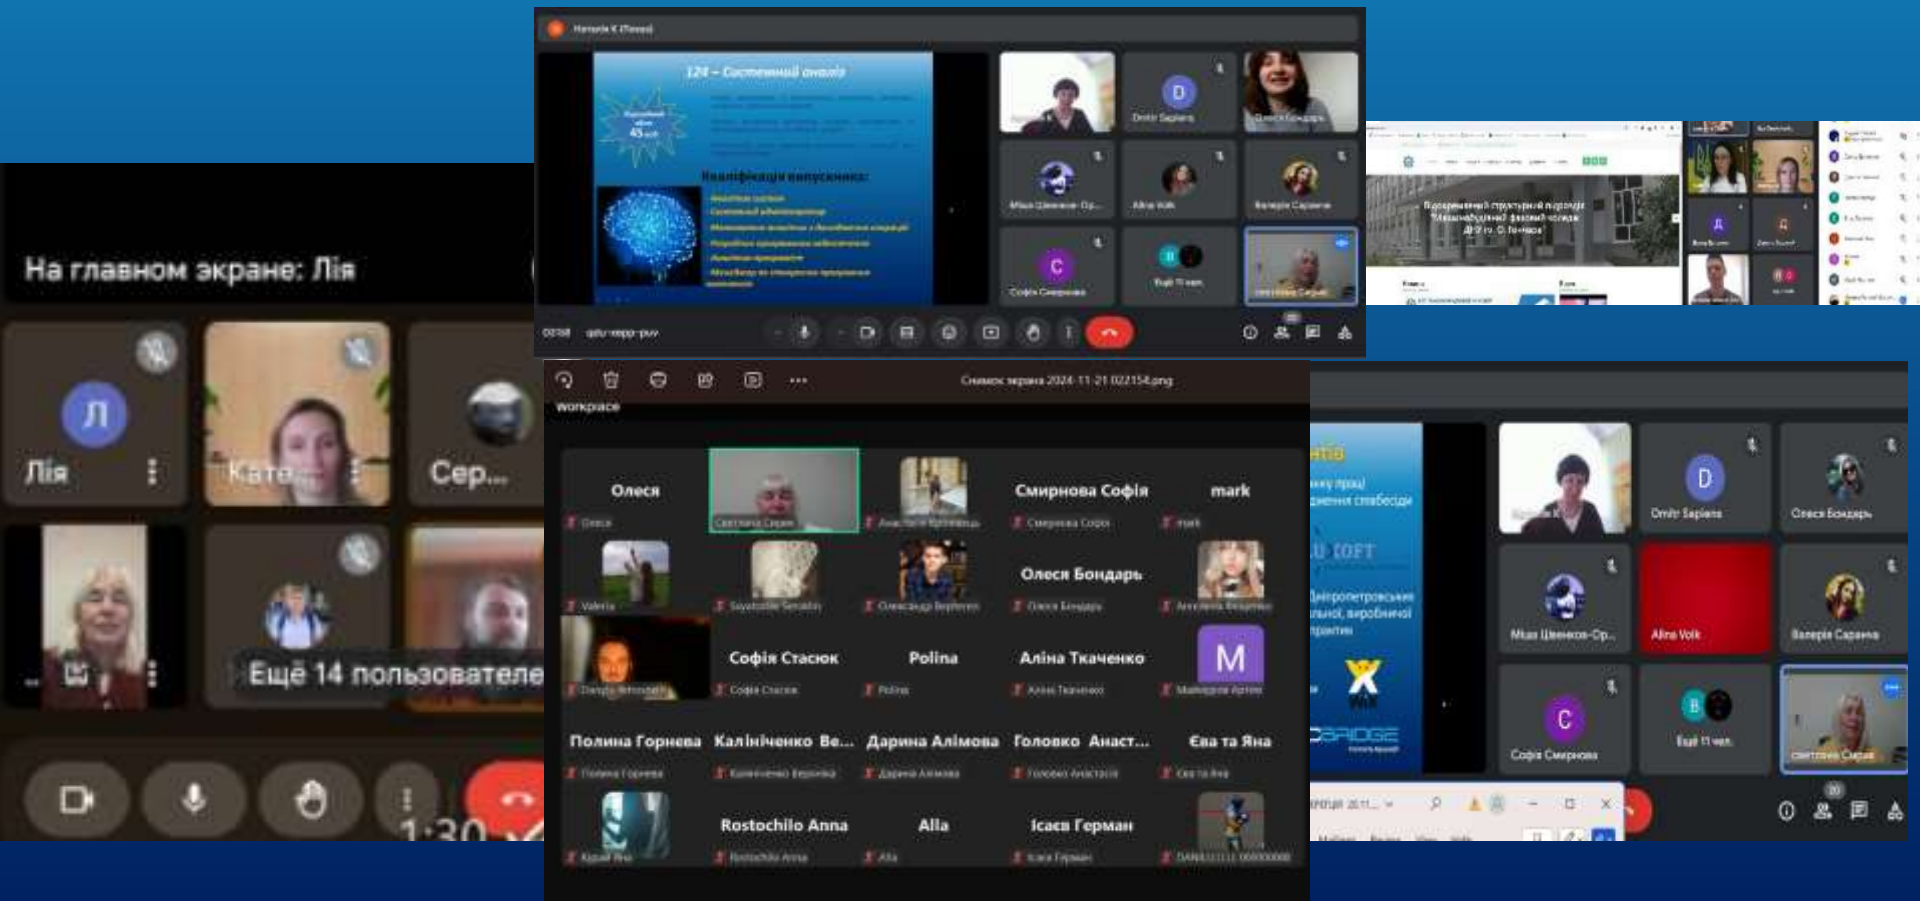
На главном экране: Лія

Лія

Кате...

Сер...

Ещё 14 пользователе

1:30

124 – Системний аналіз

45

Кваліфікація випускника:

D

Dmitr Saplens

Міша Шевчек-Ор...

Alina Volk

Валерія Сарапна

C

Софія Смирнова

Еде П чел.

Снимок экрана 2024-11-21 022154.png

workplace

Олеся

Світлана Серик

Смирнова Софія

mark

Олеся Бондарь

Софія Стасюк

Polina

Аліна Ткаченко

M

Полина Горнева

Калініченко Ве...

Дарина Алімова

Головко Анаст...

Єва та Яна

Rostochilo Anna

Alla

Ісаєв Герман

D

Dmitr Saplens

Олеся Бондарь

Міша Шевчек-Ор...

Alina Volk

Валерія Сарапна

C

Софія Смирнова

Еде П чел.

Світлана Серик